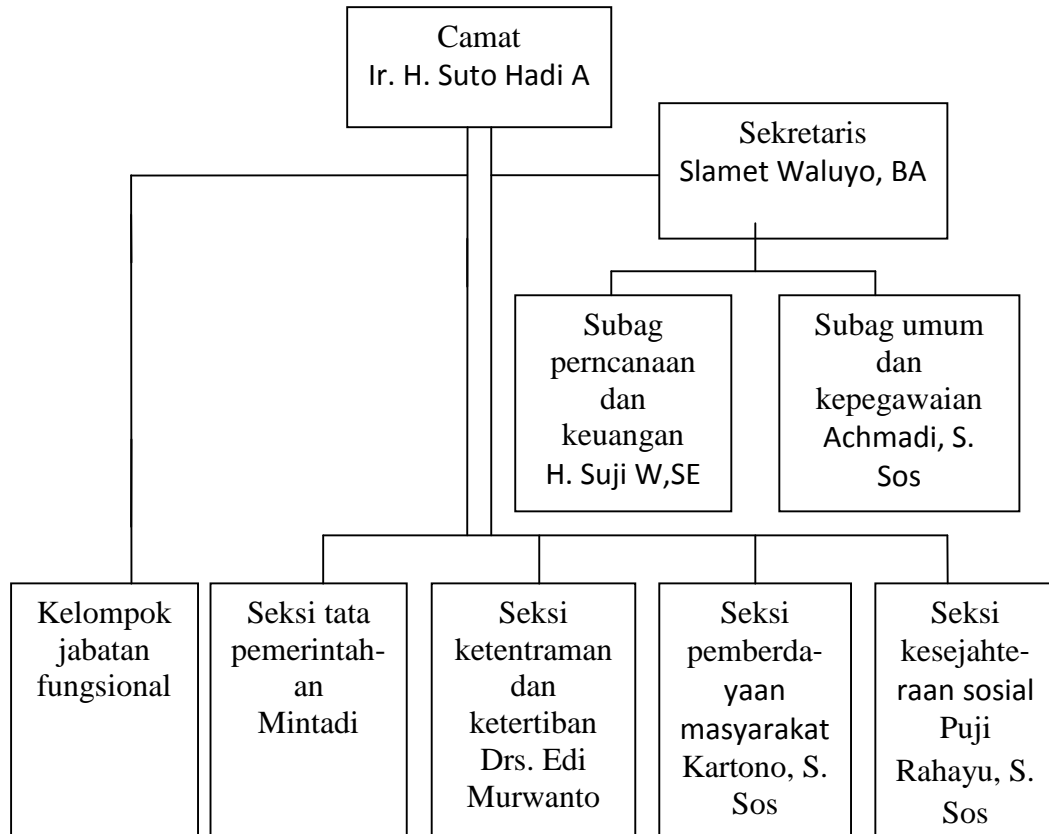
Camat
Ir. H. Suto Hadi A

Sekretaris
Slamet Waluyo, BA

Subag perncanaan dan keuangan
H. Suji W,SE

Subag umum dan kepegawaian
Achmadi, S. Sos

Kelompok jabatan fungsional

Seksi tata pemerintahan
Mintadi

Seksi ketentraman dan ketertiban
Drs. Edi Murwanto

Seksi pemberdayaan masyarakat
Kartono, S. Sos

Seksi kesejahteraan sosial
Puji Rahayu, S. Sos